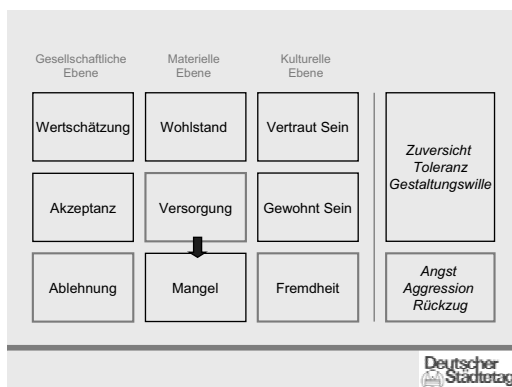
Gesellschaftliche Ebene

Materielle Ebene

Kulturelle Ebene

| Wertschätzung | Wohlstand | Vertraut Sein |
|---|---|---|
| Akzeptanz | Versorgung | Gewohnt Sein |
| Ablehnung | Mangel | Fremdheit |

*Zuversicht Toleranz Gestaltungswille*

*Angst Aggression Rückzug*

Deutscher Städtetag